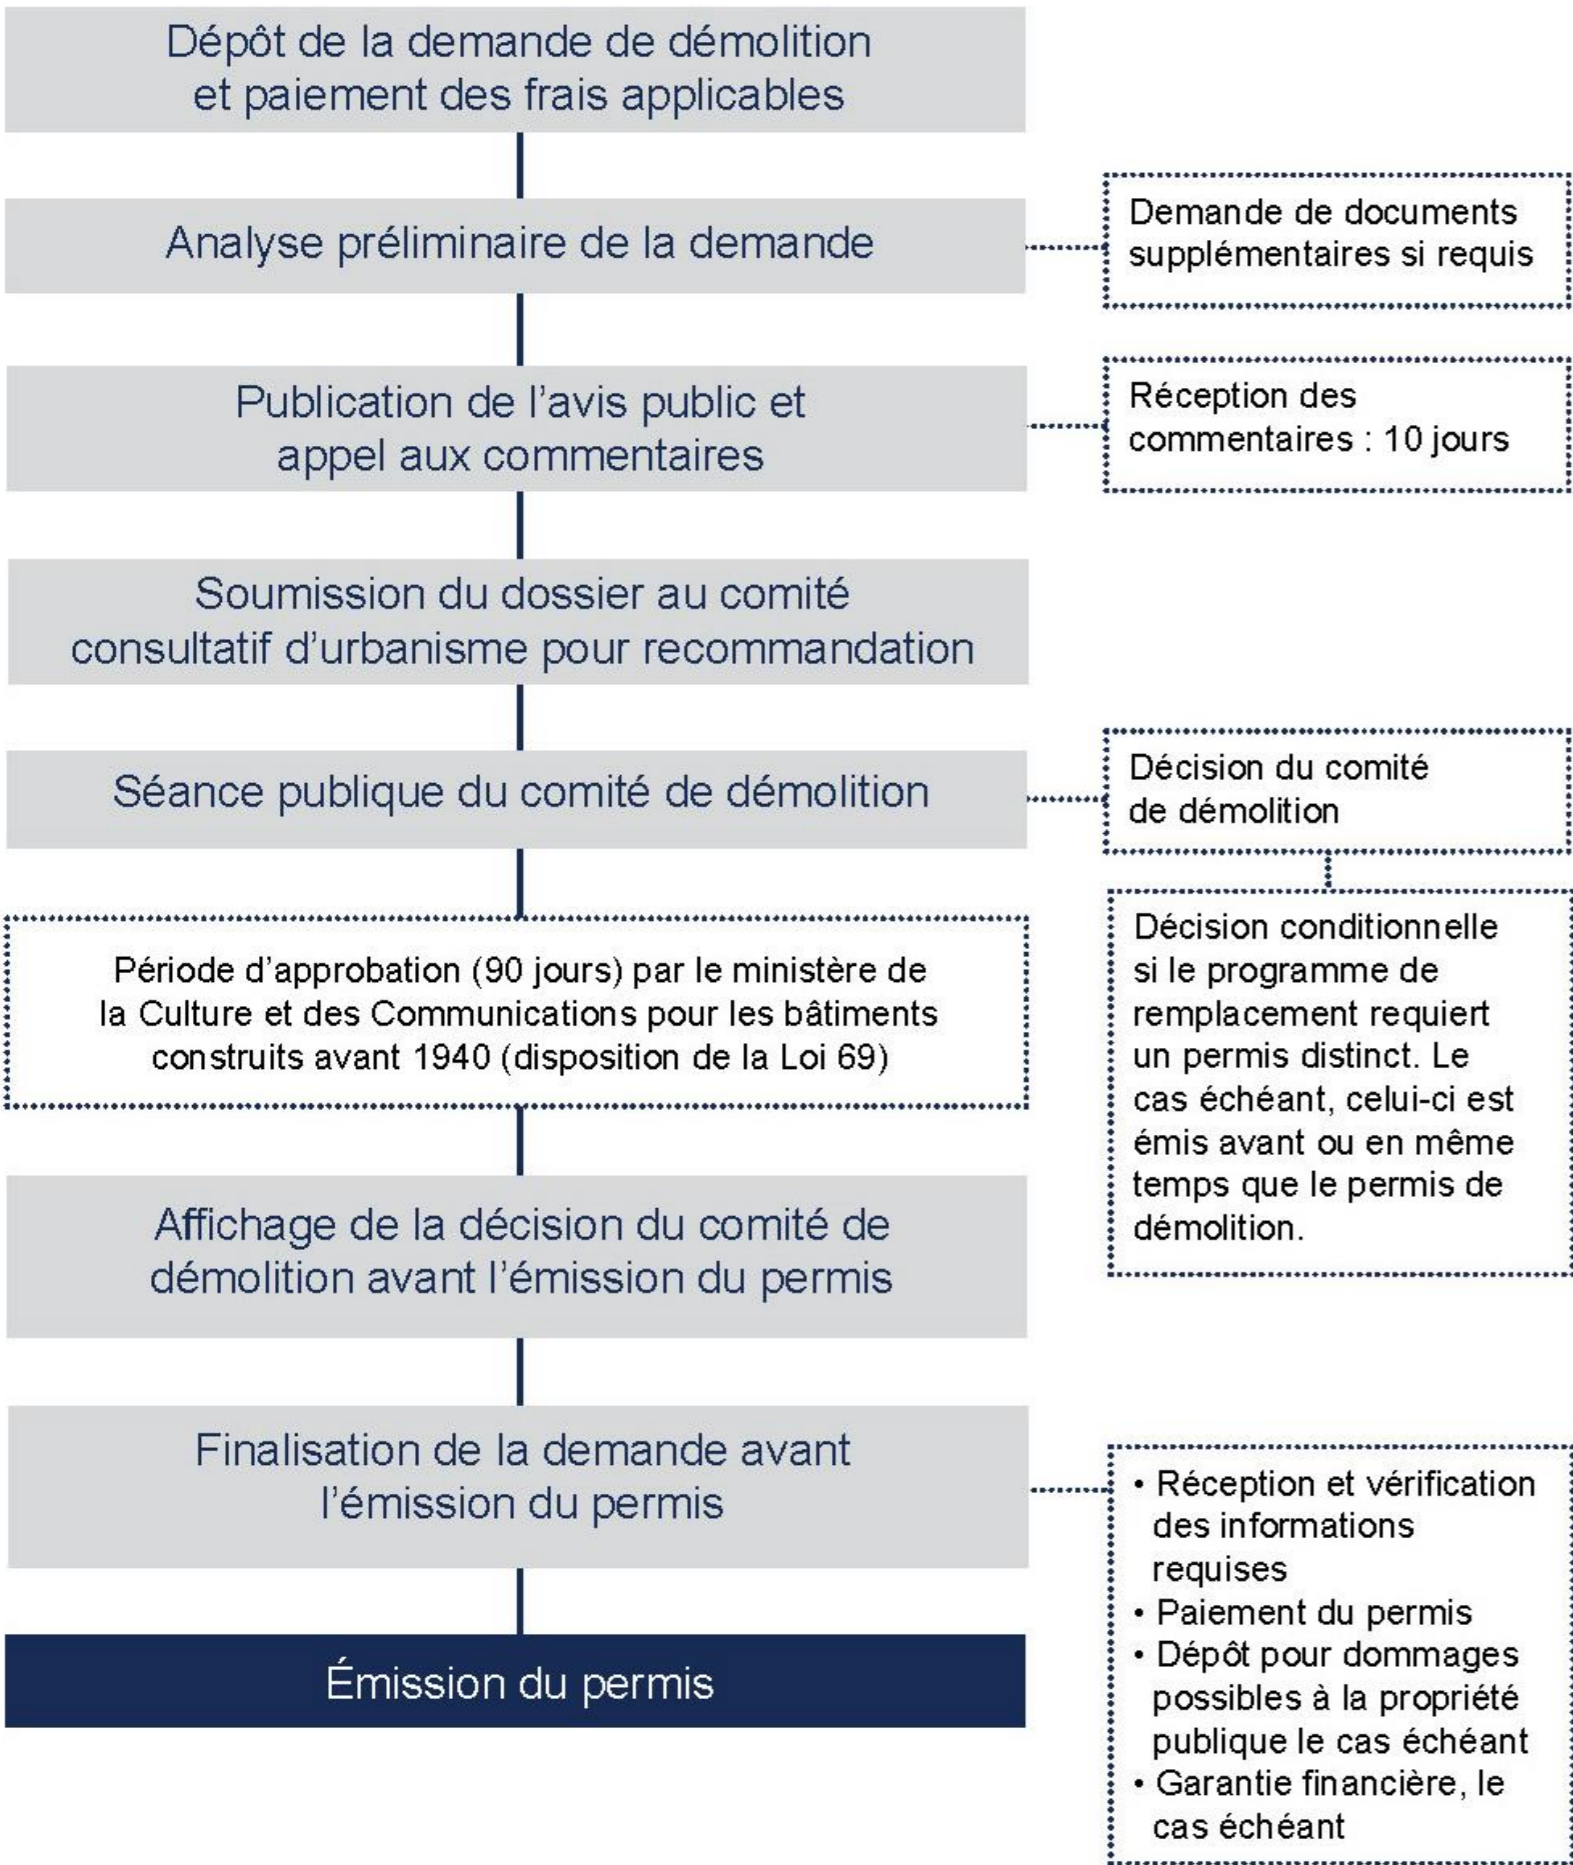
Dépôt de la demande de démolition et paiement des frais applicables

Analyse préliminaire de la demande

Demande de documents supplémentaires si requis

Publication de l'avis public et appel aux commentaires

Réception des commentaires : 10 jours

Soumission du dossier au comité consultatif d'urbanisme pour recommandation

Séance publique du comité de démolition

Décision du comité de démolition

Décision conditionnelle si le programme de remplacement requiert un permis distinct. Le cas échéant, celui-ci est émis avant ou en même temps que le permis de démolition.

Période d'approbation (90 jours) par le ministère de la Culture et des Communications pour les bâtiments construits avant 1940 (disposition de la Loi 69)

Affichage de la décision du comité de démolition avant l'émission du permis

Finalisation de la demande avant l'émission du permis

• Réception et vérification des informations requises
• Paiement du permis
• Dépôt pour dommages possibles à la propriété publique le cas échéant
• Garantie financière, le cas échéant

Émission du permis